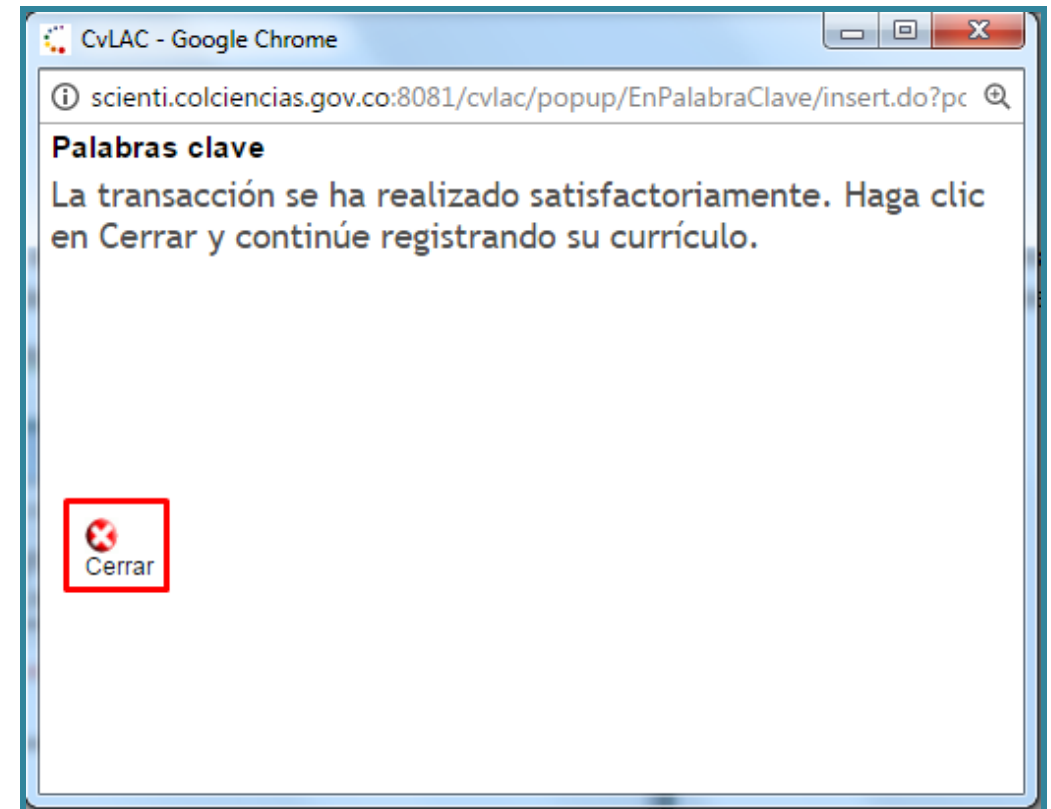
CvLAC - Google Chrome

scienti.colciencias.gov.co:8081/cvlac/popup/EnPalabraClave/insert.do?pc

Palabras clave

La transacción se ha realizado satisfactoriamente. Haga clic en Cerrar y continúe registrando su currículo.

Cerrar